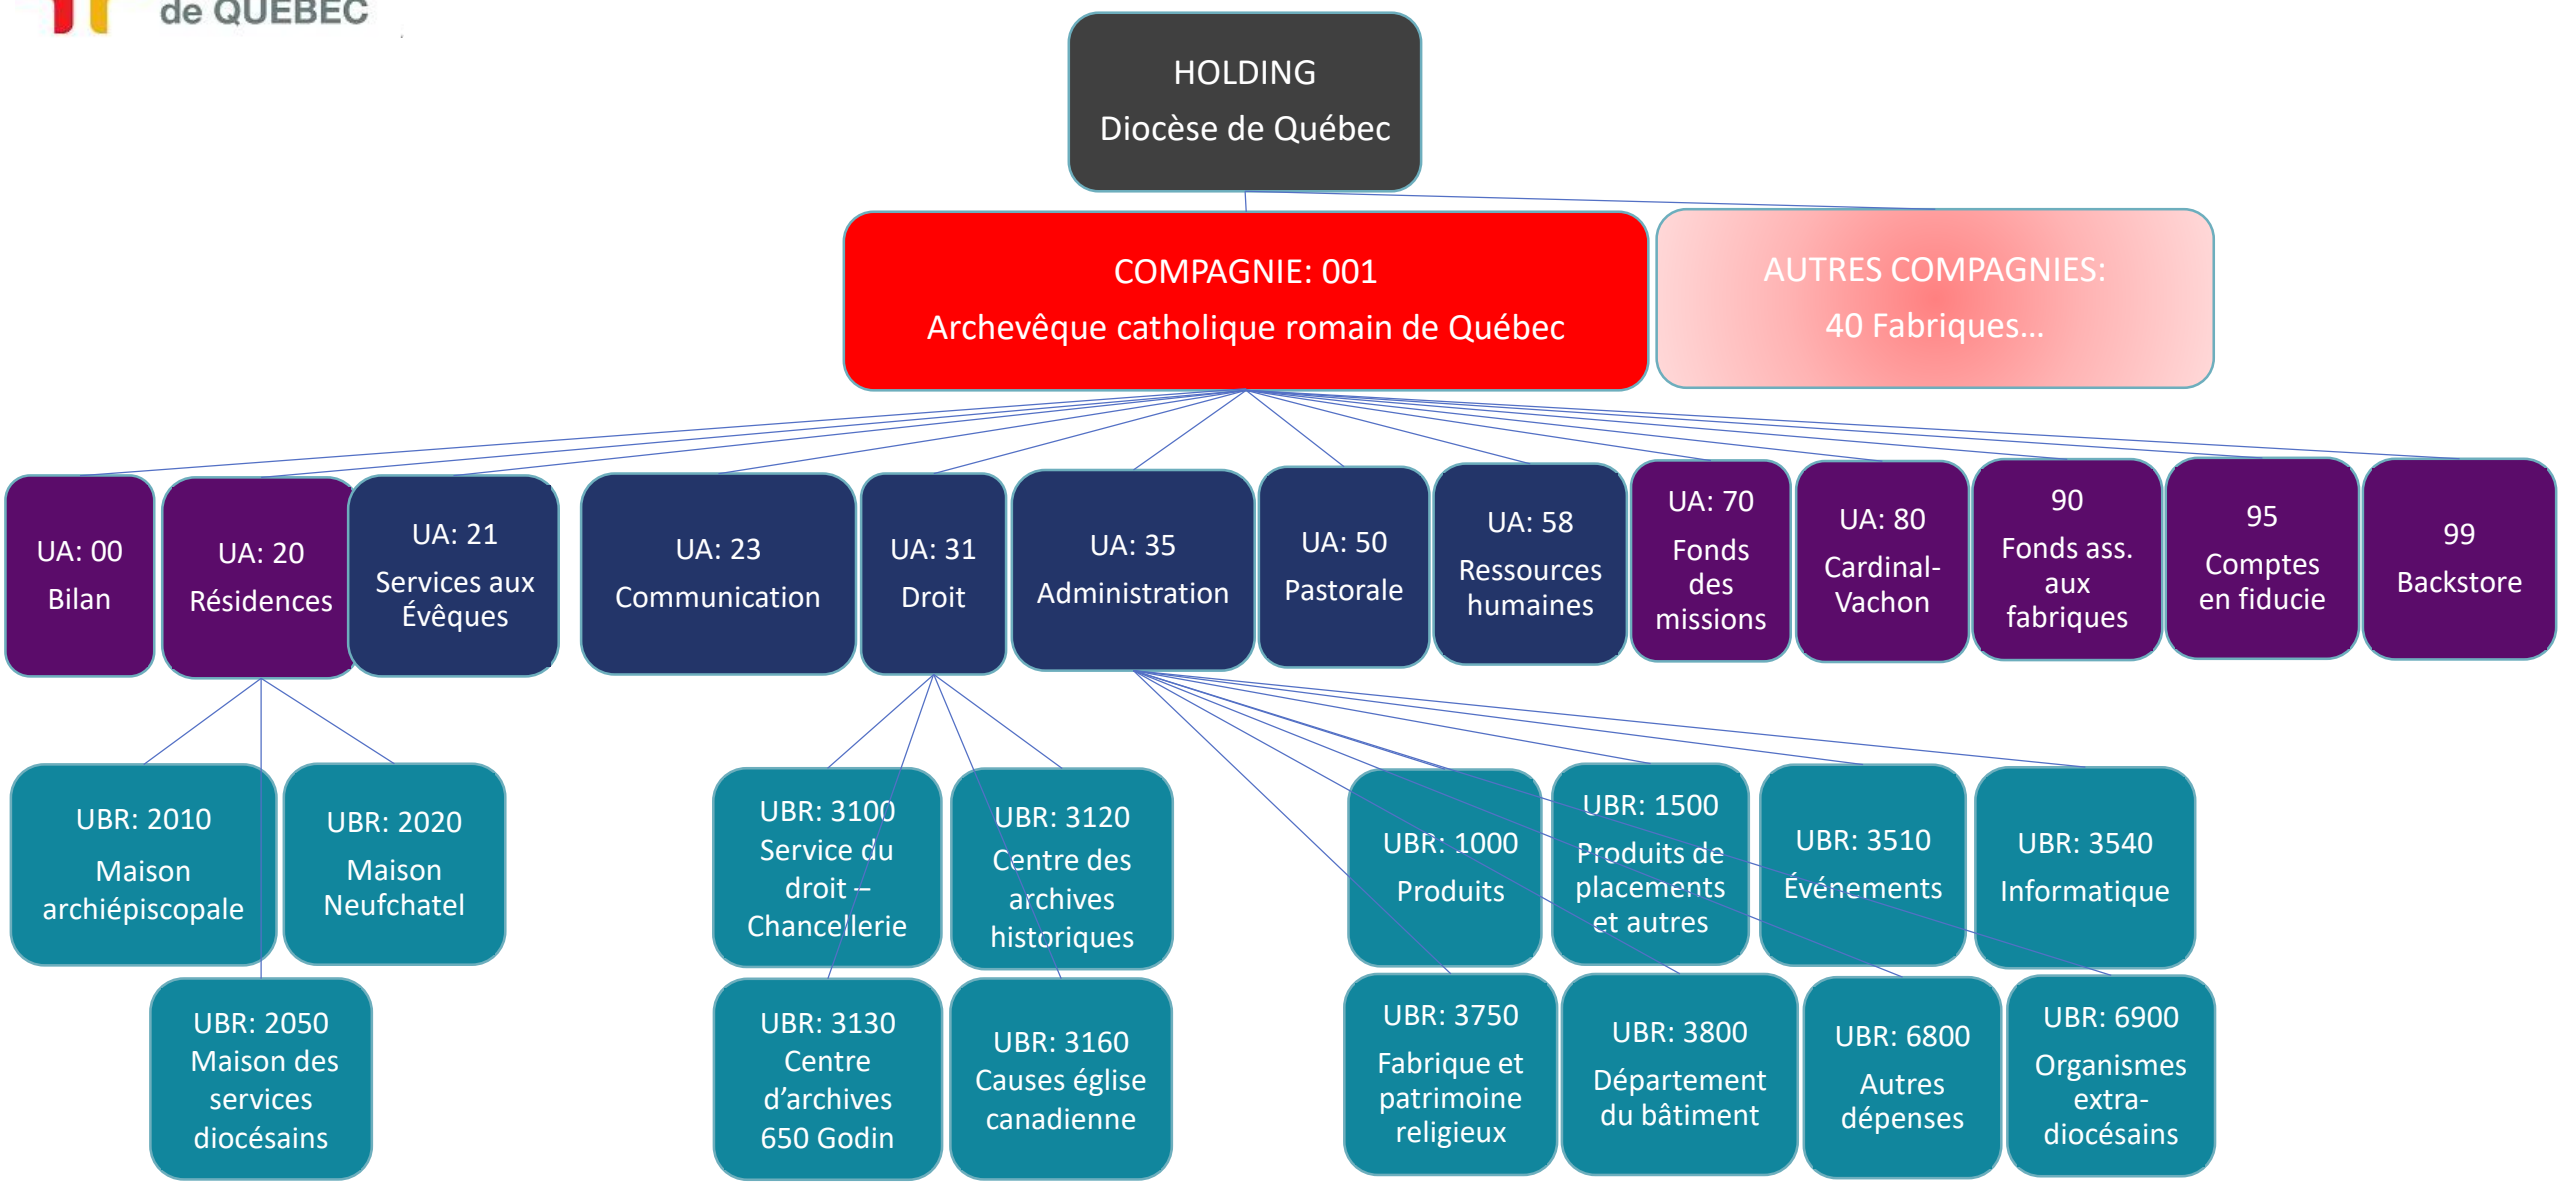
de QUÉBEC

HOLDING
Diocèse de Québec

COMPAGNIE: 001
Archevêque catholique romain de Québec

AUTRES COMPAGNIES:
40 Fabriques…

UA: 00
Bilan

UA: 20
Résidences

UA: 21
Services aux Évêques

UA: 23
Communication

UA: 31
Droit

UA: 35
Administration

UA: 50
Pastorale

UA: 58
Ressources humaines

UA: 70
Fonds des missions

UA: 80
Cardinal-Vachon

90
Fonds ass. aux fabriques

95
Comptes en fiducie

99
Backstore

UBR: 2010
Maison archiépiscopale

UBR: 2020
Maison Neufchatel

UBR: 2050
Maison des services diocésains

UBR: 3100
Service du droit – Chancellerie

UBR: 3120
Centre des archives historiques

UBR: 3130
Centre d'archives 650 Godin

UBR: 3160
Causes église canadienne

UBR: 1000
Produits

UBR: 1500
Produits de placements et autres

UBR: 3510
Événements

UBR: 3540
Informatique

UBR: 3750
Fabrique et patrimoine religieux

UBR: 3800
Département du bâtiment

UBR: 6800
Autres dépenses

UBR: 6900
Organismes extra-diocésains